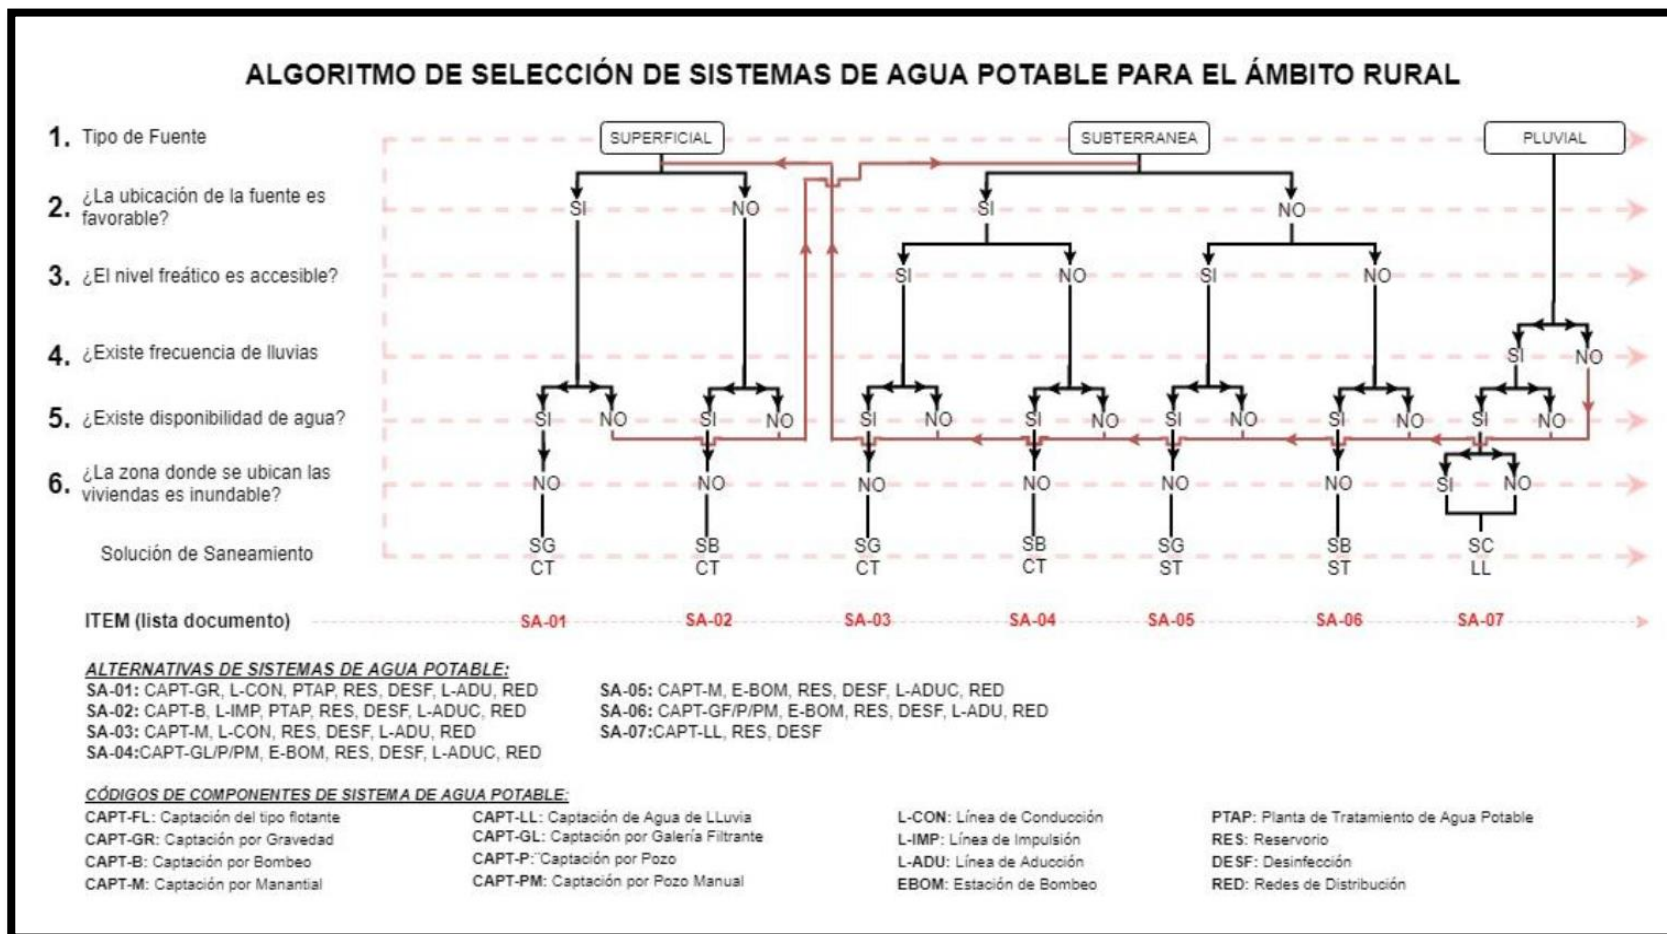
ALGORITMO DE SELECCIÓN DE SISTEMAS DE AGUA POTABLE PARA EL ÁMBITO RURAL

1. Tipo de Fuente
2. ¿La ubicación de la fuente es favorable?
3. ¿El nivel freático es accesible?
4. ¿Existe frecuencia de lluvias
5. ¿Existe disponibilidad de agua?
6. ¿La zona donde se ubican las viviendas es inundable?
Solución de Saneamiento

SUPERFICIAL
SUBTERRANEA
PLUVIAL

SI NO SI NO
SI NO SI NO
SI NO
SI NO SI NO SI NO SI NO SI NO SI NO SI NO
NO NO NO NO NO NO SI NO

SG CT
SB CT
SG CT
SB CT
SG ST
SB ST
SC LL

ITEM (lista documento) SA-01 SA-02 SA-03 SA-04 SA-05 SA-06 SA-07

ALTERNATIVAS DE SISTEMAS DE AGUA POTABLE:
SA-01: CAPT-GR, L-CON, PTAP, RES, DESF, L-ADU, RED
SA-02: CAPT-B, L-IMP, PTAP, RES, DESF, L-ADUC, RED
SA-03: CAPT-M, L-CON, RES, DESF, L-ADU, RED
SA-04:CAPT-GL/P/PM, E-BOM, RES, DESF, L-ADUC, RED
SA-05: CAPT-M, E-BOM, RES, DESF, L-ADUC, RED
SA-06: CAPT-GF/P/PM, E-BOM, RES, DESF, L-ADU, RED
SA-07:CAPT-LL, RES, DESF

CÓDIGOS DE COMPONENTES DE SISTEMA DE AGUA POTABLE:
CAPT-FL: Captación del tipo flotante
CAPT-GR: Captación por Gravedad
CAPT-B: Captación por Bombeo
CAPT-M: Captación por Manantial
CAPT-LL: Captación de Agua de LLuvia
CAPT-GL: Captación por Galería Filtrante
CAPT-P: Captación por Pozo
CAPT-PM: Captación por Pozo Manual
L-CON: Línea de Conducción
L-IMP: Línea de Impulsión
L-ADU: Línea de Aducción
EBOM: Estación de Bombeo
PTAP: Planta de Tratamiento de Agua Potable
RES: Reservorio
DESF: Desinfección
RED: Redes de Distribución